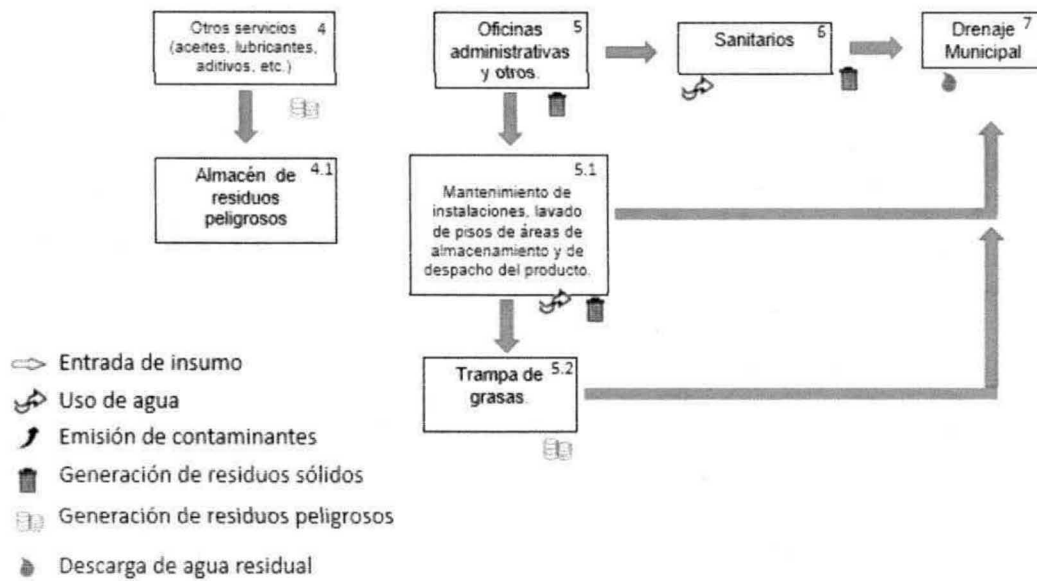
Otros servicios (aceites, lubricantes, aditivos, etc.) 4

Oficinas administrativas y otros. 5

Sanitarios 6

Drenaje Municipal 7

Almacén de residuos peligrosos 4.1

Mantenimiento de instalaciones, lavado de pisos de áreas de almacenamiento y de despacho del producto. 5.1

Trampa de grasas. 5.2

Entrada de insumo
Uso de agua
Emisión de contaminantes
Generación de residuos sólidos
Generación de residuos peligrosos
Descarga de agua residual